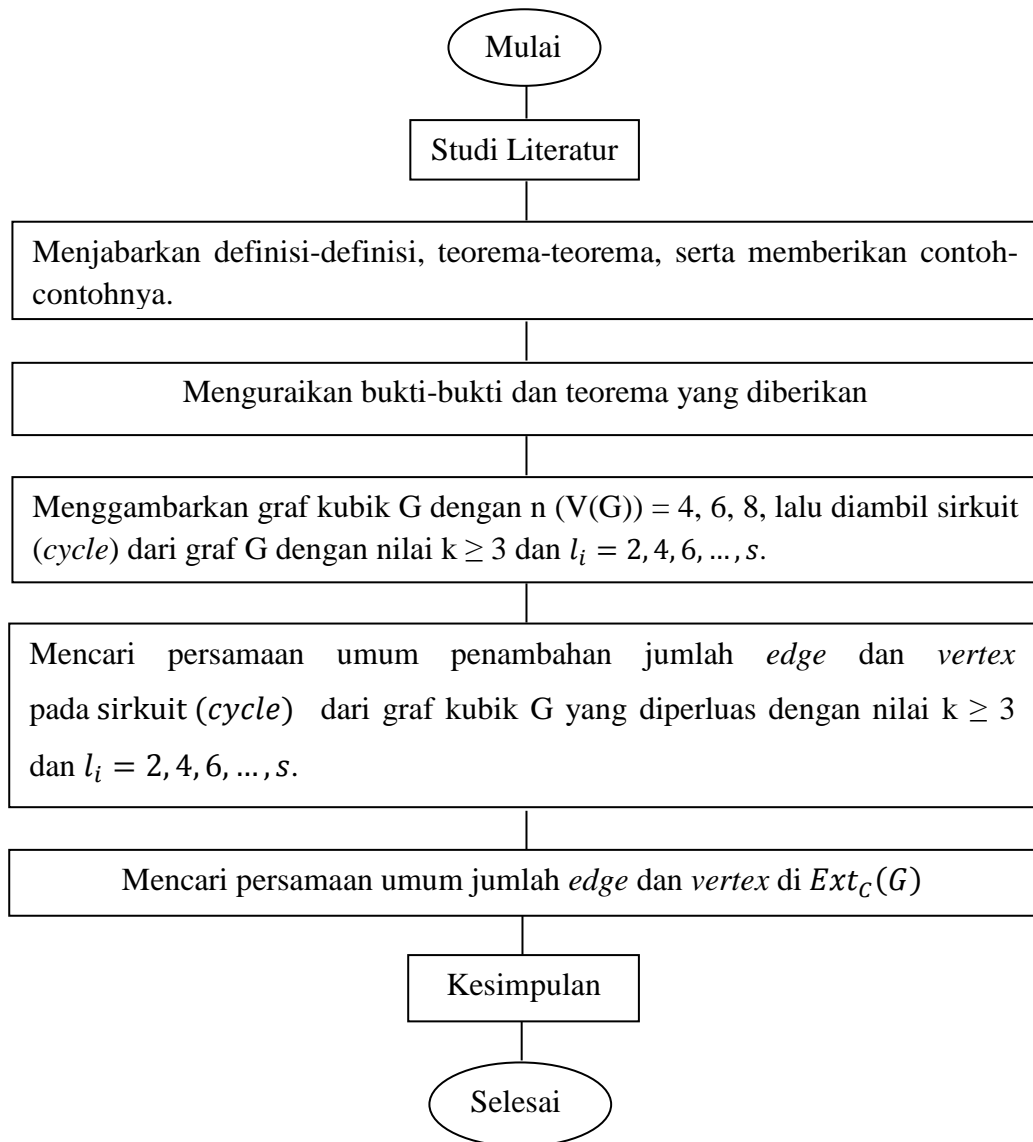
Mulai

Studi Literatur

Menjabarkan definisi-definisi, teorema-teorema, serta memberikan contoh-contohnya.

Menguraikan bukti-bukti dan teorema yang diberikan

Menggambarkan graf kubik G dengan n (V(G)) = 4, 6, 8, lalu diambil sirkuit (*cycle*) dari graf G dengan nilai k $\geq$ 3 dan $l_i = 2, 4, 6, \dots, s$.

Mencari persamaan umum penambahan jumlah *edge* dan *vertex* pada sirkuit ($cycle$) dari graf kubik G yang diperluas dengan nilai k $\geq$ 3 dan $l_i = 2, 4, 6, \dots, s$.

Mencari persamaan umum jumlah *edge* dan *vertex* di $Ext_C(G)$

Kesimpulan

Selesai